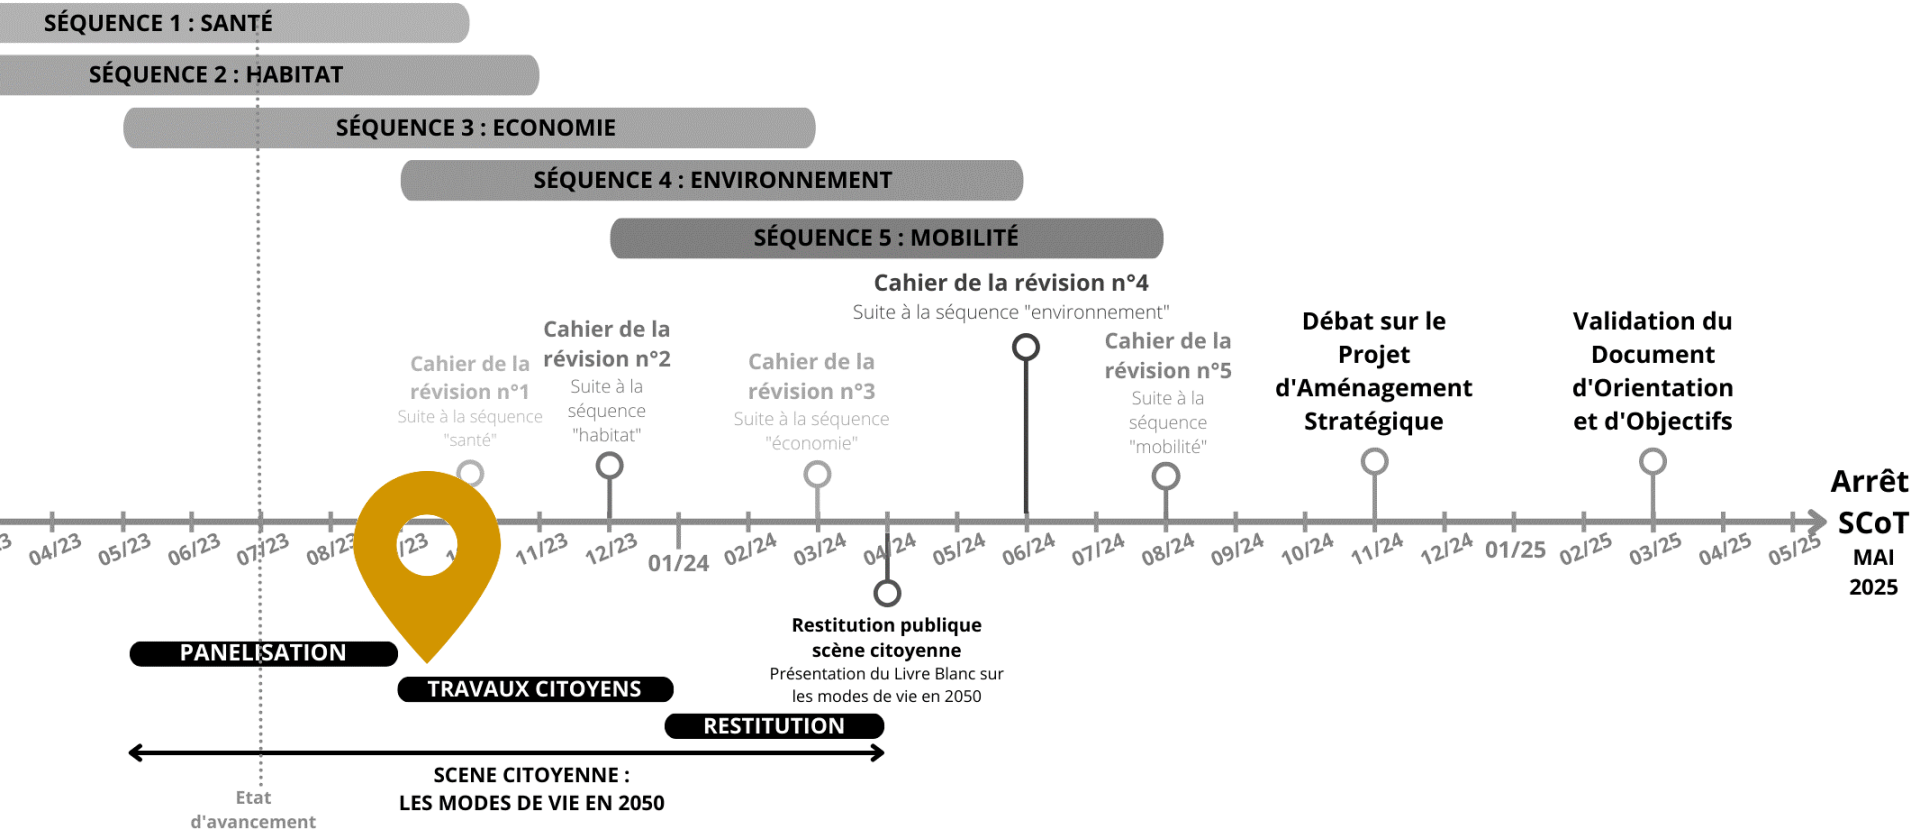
SÉQUENCE 1 : SANTÉ

SÉQUENCE 2 : HABITAT

SÉQUENCE 3 : ECONOMIE

SÉQUENCE 4 : ENVIRONNEMENT

SÉQUENCE 5 : MOBILITÉ

Cahier de la révision n°4
Suite à la séquence "environnement"

Cahier de la révision n°1
Suite à la séquence "santé"

Cahier de la révision n°2
Suite à la séquence "habitat"

Cahier de la révision n°3
Suite à la séquence "économie"

Cahier de la révision n°5
Suite à la séquence "mobilité"

Débat sur le Projet d'Aménagement Stratégique

Validation du Document d'Orientation et d'Objectifs

Arrêt SCoT
MAI 2025

3 04/23 05/23 06/23 07/23 08/23 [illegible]/23 1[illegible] 11/23 12/23 01/24 02/24 03/24 04/24 05/24 06/24 07/24 08/24 09/24 10/24 11/24 12/24 01/25 02/25 03/25 04/25 05/25

Restitution publique scène citoyenne
Présentation du Livre Blanc sur les modes de vie en 2050

PANELISATION

TRAVAUX CITOYENS

RESTITUTION

SCENE CITOYENNE :
LES MODES DE VIE EN 2050

Etat d'avancement